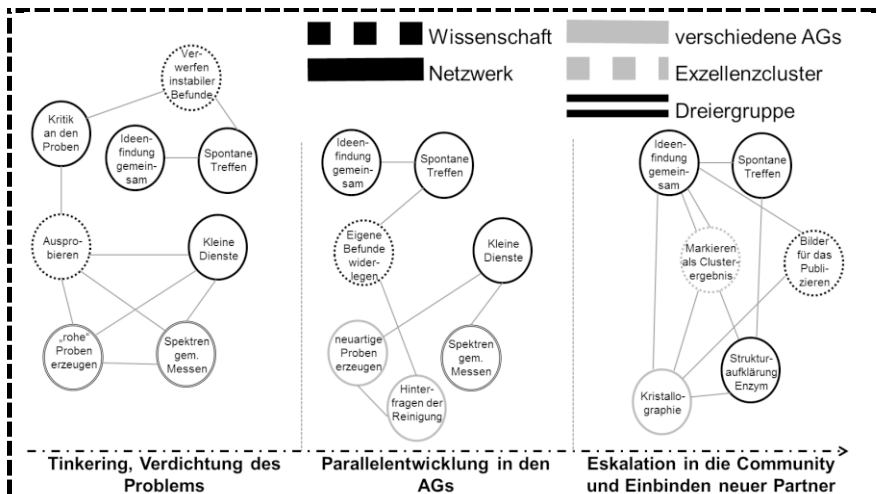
Wissenschaft
verschiedene AGs
Netzwerk
Exzellenzcluster
Dreiergruppe

Verwerfen instabiler Befunde
Kritik an den Proben
Ideenfindung gemeinsam
Spontane Treffen
Ausprobieren
Kleine Dienste
„rohe" Proben erzeugen
Spektren gem. Messen

Ideenfindung gemeinsam
Spontane Treffen
Eigene Befunde widerlegen
Kleine Dienste
neuartige Proben erzeugen
Spektren gem. Messen
Hinterfragen der Reinigung

Ideenfindung gemeinsam
Spontane Treffen
Markieren als Clusterergebnis
Bilder für das Publizieren
Strukturaufklärung Enzym
Kristallographie

Tinkering, Verdichtung des Problems
Parallelentwicklung in den AGs
Eskalation in die Community und Einbinden neuer Partner